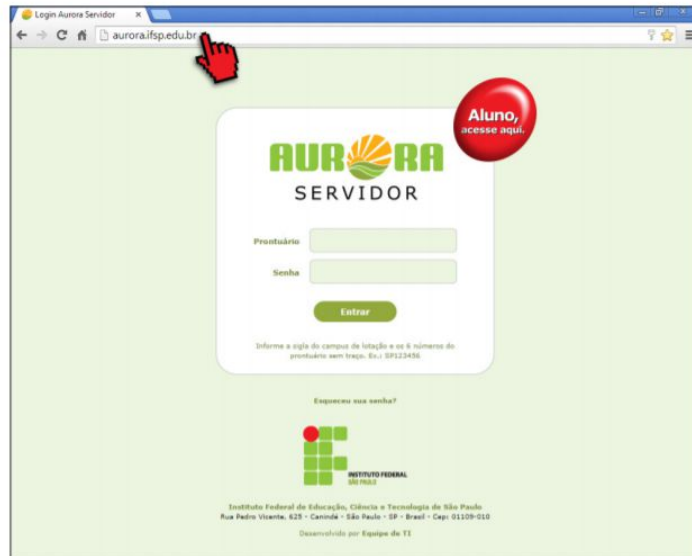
Login Aurora Servidor ×

aurora.ifsp.edu.br

Aluno, acesse aqui.

AURORA
SERVIDOR

Prontuário

Senha

Entrar

Informe a sigla do campus de lotação e os 6 número do prontuário sem traço. Ex.: SP123456

Esqueceu sua senha?

INSTITUTO FEDERAL
SÃO PAULO

Instituto Federal de Educação, Ciência e Tecnologia de São Paulo
Rua Pedro Vicente, 625 - Canindé - São Paulo - SP - Brasil - Cep: 01109-010

Desenvolvido por Equipe de TI